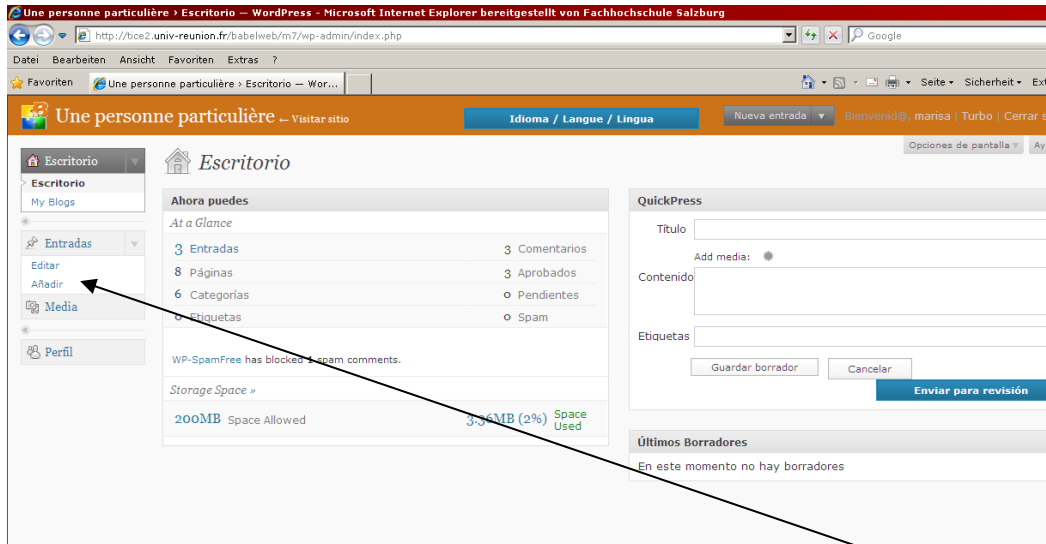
Une personne particulière › Escritorio — WordPress - Microsoft Internet Explorer bereitgestellt von Fachhochschule Salzburg

http://tice2.univ-reunion.fr/babelweb/m7/wp-admin/index.php

Google

Datei Bearbeiten Ansicht Favoriten Extras ?

Favoriten

Une personne particulière › Escritorio — Wor...

Seite Sicherheit Ext

Une personne particulière ← Visitar sitio

Idioma / Langue / Lingua

Nueva entrada

Bienvenid@, marisa | Turbo | Cerrar s

Opciones de pantalla

Ay

Escritorio

Escritorio

My Blogs

Entradas

Editar

Añadir

Media

Perfil

Escritorio

Ahora puedes

At a Glance

3 Entradas

3 Comentarios

8 Páginas

3 Aprobados

6 Categorías

0 Pendientes

0 Etiquetas

0 Spam

WP-SpamFree has blocked 1 spam comments.

Storage Space »

200MB Space Allowed

3.36MB (2%) Space Used

QuickPress

Título

Add media:

Contenido

Etiquetas

Guardar borrador

Cancelar

Enviar para revisión

Últimos Borradores

En este momento no hay borradores